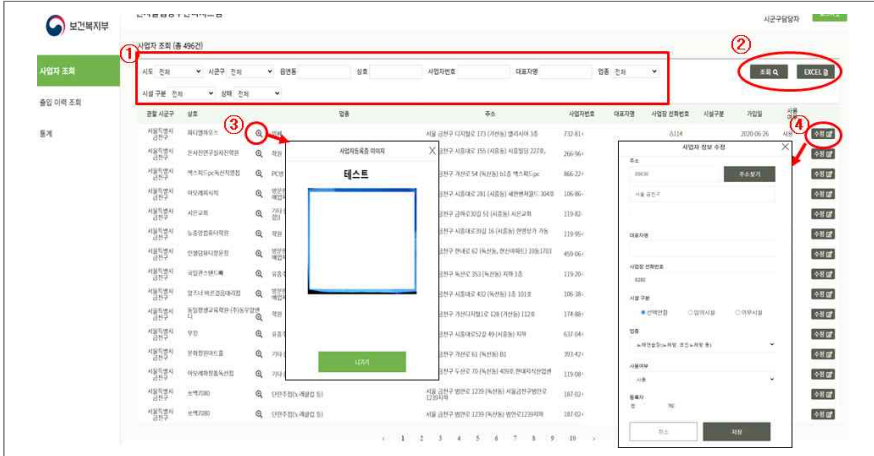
보건복지부

시군구담당자

사업자 조회 (총 496건)

①

②

시도 전체 시군구 전체 업종 전체 상호 사업자번호 대표자명 업종 전체

시설 구분 전체 상태 전체

조회 EXCEL

사업자 조회

출입 이력 조회

통계

관할 시군구 상호 업종 주소 사업자번호 대표자명 사업장 전화번호 시설구분 가입일

③

④

사업자등록증 이미지

테스트

닫기

사업자 정보 수정

주소

주소찾기

대표자명

사업장 전화번호

시설 구분

업종

사용여부

등록자

취소 저장

수정

1 2 3 4 5 6 7 8 9 10